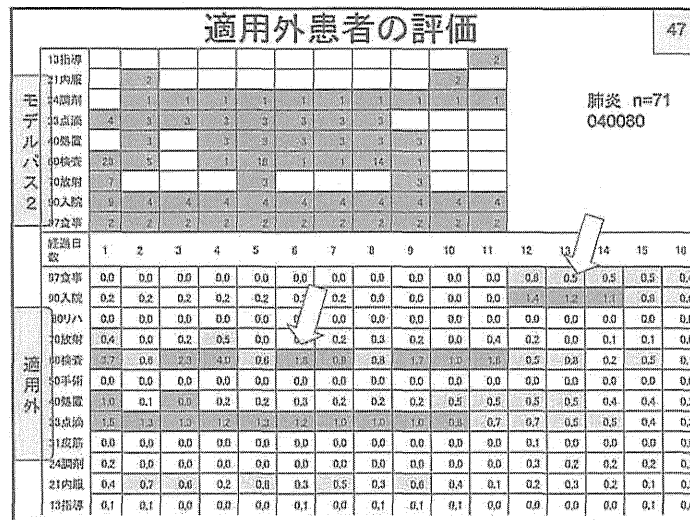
適用外患者の評価

47

肺炎 n=71
040080

モデルパス2

| | | | | | | | | | | | | |
|---|---|---|---|---|---|---|---|---|---|---|---|---|
| 13指導 | | | | | | | | | | | 2 | |
| 21内服 | | 2 | | | | | | | | 2 | | |
| 24調剤 | | 1 | 1 | 1 | 1 | 1 | 1 | 1 | 1 | 1 | 1 | |
| 33点滴 | 4 | 3 | 3 | 3 | 3 | 3 | 3 | 3 | | | | |
| 40処置 | | 3 | | 3 | 3 | 3 | 3 | 3 | 3 | | | |
| 60検査 | 25 | 5 | | 1 | 18 | 1 | 1 | 14 | 1 | | | |
| 70放射 | 7 | | | | 3 | | | | 3 | | | |
| 90入院 | 5 | 4 | 4 | 4 | 4 | 4 | 4 | 4 | 4 | 4 | 4 | |
| 97食事 | 2 | 2 | 2 | 2 | 2 | 2 | 2 | 2 | 2 | 2 | 2 | |

適用外

| 経過日数 | 1 | 2 | 3 | 4 | 5 | 6 | 7 | 8 | 9 | 10 | 11 | 12 | 13 | 14 | 15 | 16 |
|---|---|---|---|---|---|---|---|---|---|---|---|---|---|---|---|---|
| 97食事 | 0.0 | 0.0 | 0.0 | 0.0 | 0.0 | 0.0 | 0.0 | 0.0 | 0.0 | 0.0 | 0.0 | 0.8 | 0.5 | 0.5 | 0.5 | 0.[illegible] |
| 90入院 | 0.2 | 0.2 | 0.2 | 0.2 | 0.2 | 0.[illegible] | 0.2 | 0.0 | 0.0 | 0.0 | 0.0 | 1.4 | 1.2 | 1.1 | 0.8 | 0.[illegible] |
| 80リハ | 0.0 | 0.0 | 0.0 | 0.0 | 0.0 | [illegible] | 0.0 | 0.0 | 0.0 | 0.0 | 0.0 | 0.0 | 0.0 | 0.0 | 0.0 | 0.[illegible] |
| 70放射 | 0.4 | 0.0 | 0.2 | 0.5 | 0.0 | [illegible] | 0.2 | 0.3 | 0.2 | 0.0 | 0.4 | 0.2 | 0.0 | 0.1 | 0.1 | 0.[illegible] |
| 60検査 | 3.7 | 0.6 | 2.3 | 4.0 | 0.6 | 1.8 | 0.9 | 0.8 | 1.7 | 1.0 | 1.8 | 0.5 | 0.8 | 0.2 | 0.5 | 0.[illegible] |
| 50手術 | 0.0 | 0.0 | 0.0 | 0.0 | 0.0 | 0.0 | 0.0 | 0.0 | 0.0 | 0.0 | 0.0 | 0.0 | 0.0 | 0.0 | 0.0 | 0.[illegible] |
| 40処置 | 1.0 | 0.1 | 0.0 | 0.2 | 0.2 | 0.3 | 0.2 | 0.2 | 0.2 | 0.5 | 0.5 | 0.5 | 0.5 | 0.4 | 0.4 | 0.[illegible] |
| 33点滴 | 1.5 | 1.3 | 1.3 | 1.2 | 1.3 | 1.2 | 1.0 | 1.0 | 1.0 | 0.8 | 0.7 | 0.7 | 0.5 | 0.5 | 0.4 | 0.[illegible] |
| 31皮筋 | 0.0 | 0.0 | 0.0 | 0.0 | 0.0 | 0.0 | 0.0 | 0.0 | 0.0 | 0.0 | 0.0 | 0.1 | 0.0 | 0.0 | 0.0 | 0.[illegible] |
| 24調剤 | 0.2 | 0.0 | 0.0 | 0.0 | 0.0 | 0.0 | 0.0 | 0.0 | 0.0 | 0.0 | 0.0 | 0.3 | 0.2 | 0.2 | 0.2 | 0.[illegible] |
| 21内服 | 0.4 | 0.7 | 0.6 | 0.2 | 0.8 | 0.3 | 0.5 | 0.3 | 0.6 | 0.4 | 0.1 | 0.2 | 0.3 | 0.2 | 0.1 | 0.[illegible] |
| 13指導 | 0.1 | 0.1 | 0.0 | 0.0 | 0.0 | 0.1 | 0.0 | 0.1 | 0.1 | 0.1 | 0.0 | 0.0 | 0.0 | 0.0 | 0.1 | 0.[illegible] |